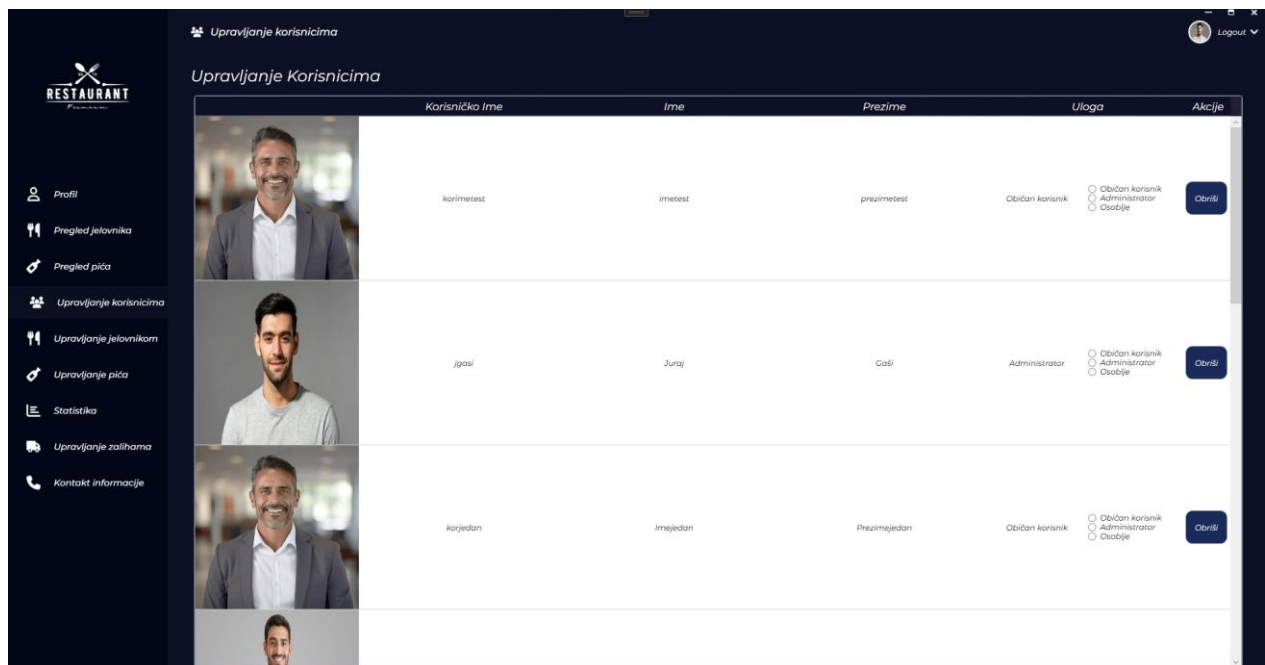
Upravljanje korisnicima

Logout

RESTAURANT

Upravljanje Korisnicima

Profil
Pregled jelovnika
Pregled pića
Upravljanje korisnicima
Upravljanje jelovnikom
Upravljanje pića
Statistika
Upravljanje zalihama
Kontakt informacije

| | Korisničko Ime | Ime | Prezime | Uloga | | Akcije |
|---|---|---|---|---|---|---|
| | korimetest | imetest | prezimetest | Običan korisnik | Običan korisnik, Administrator, Osoblje | Obriši |
| | jgasi | Juraj | Gaši | Administrator | Običan korisnik, Administrator, Osoblje | Obriši |
| | korjedan | Imejedan | Prezimejedan | Običan korisnik | Običan korisnik, Administrator, Osoblje | Obriši |